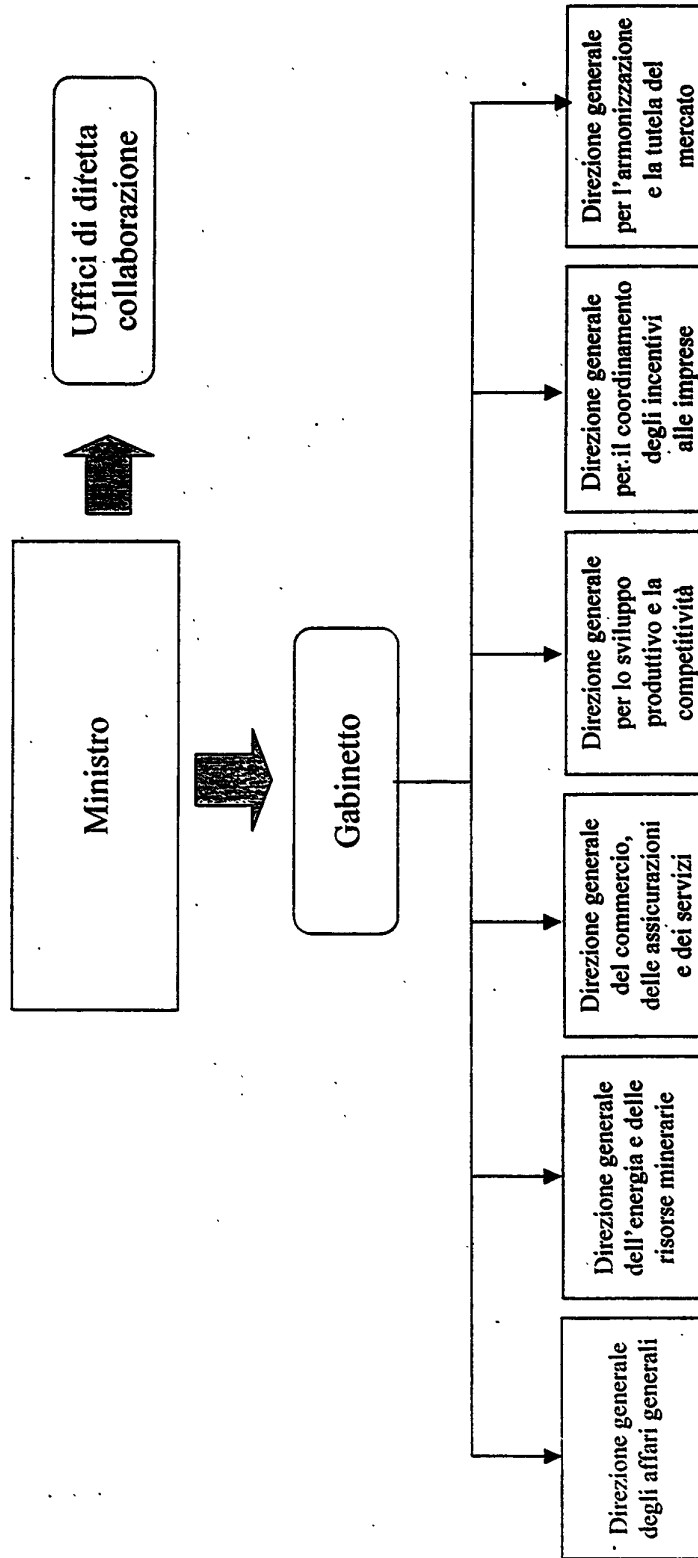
Ministro

Uffici di diretta collaborazione

Gabinetto

Direzione generale degli affari generali

Direzione generale dell'energia e delle risorse minerarie

Direzione generale del commercio, delle assicurazioni e dei servizi

Direzione generale per lo sviluppo produttivo e la competitività

Direzione generale per il coordinamento degli incentivi alle imprese

Direzione generale per l'armonizzazione e la tutela del mercato